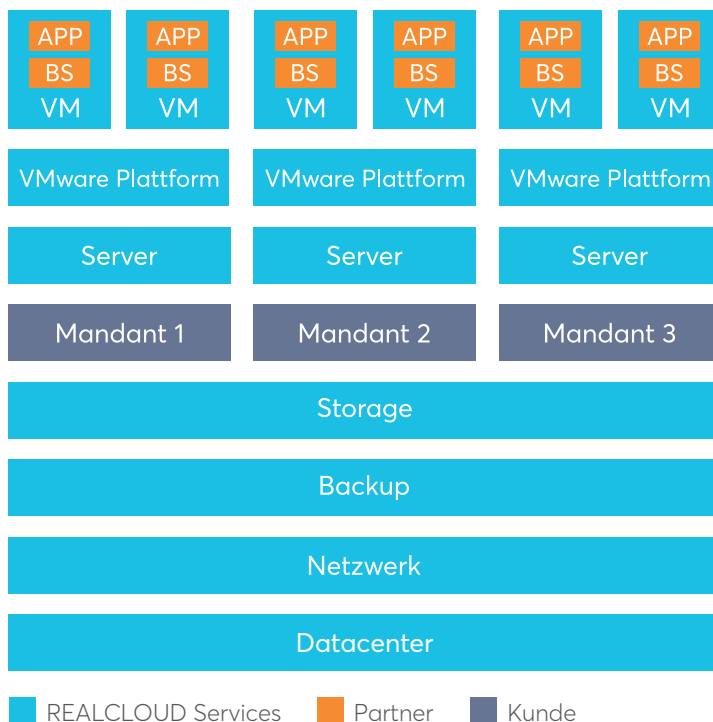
APP
BS
VM

APP
BS
VM

APP
BS
VM

APP
BS
VM

APP
BS
VM

APP
BS
VM

VMware Plattform

VMware Plattform

VMware Plattform

Server

Server

Server

Mandant 1

Mandant 2

Mandant 3

Storage

Backup

Netzwerk

Datacenter

REALCLOUD Services Partner Kunde